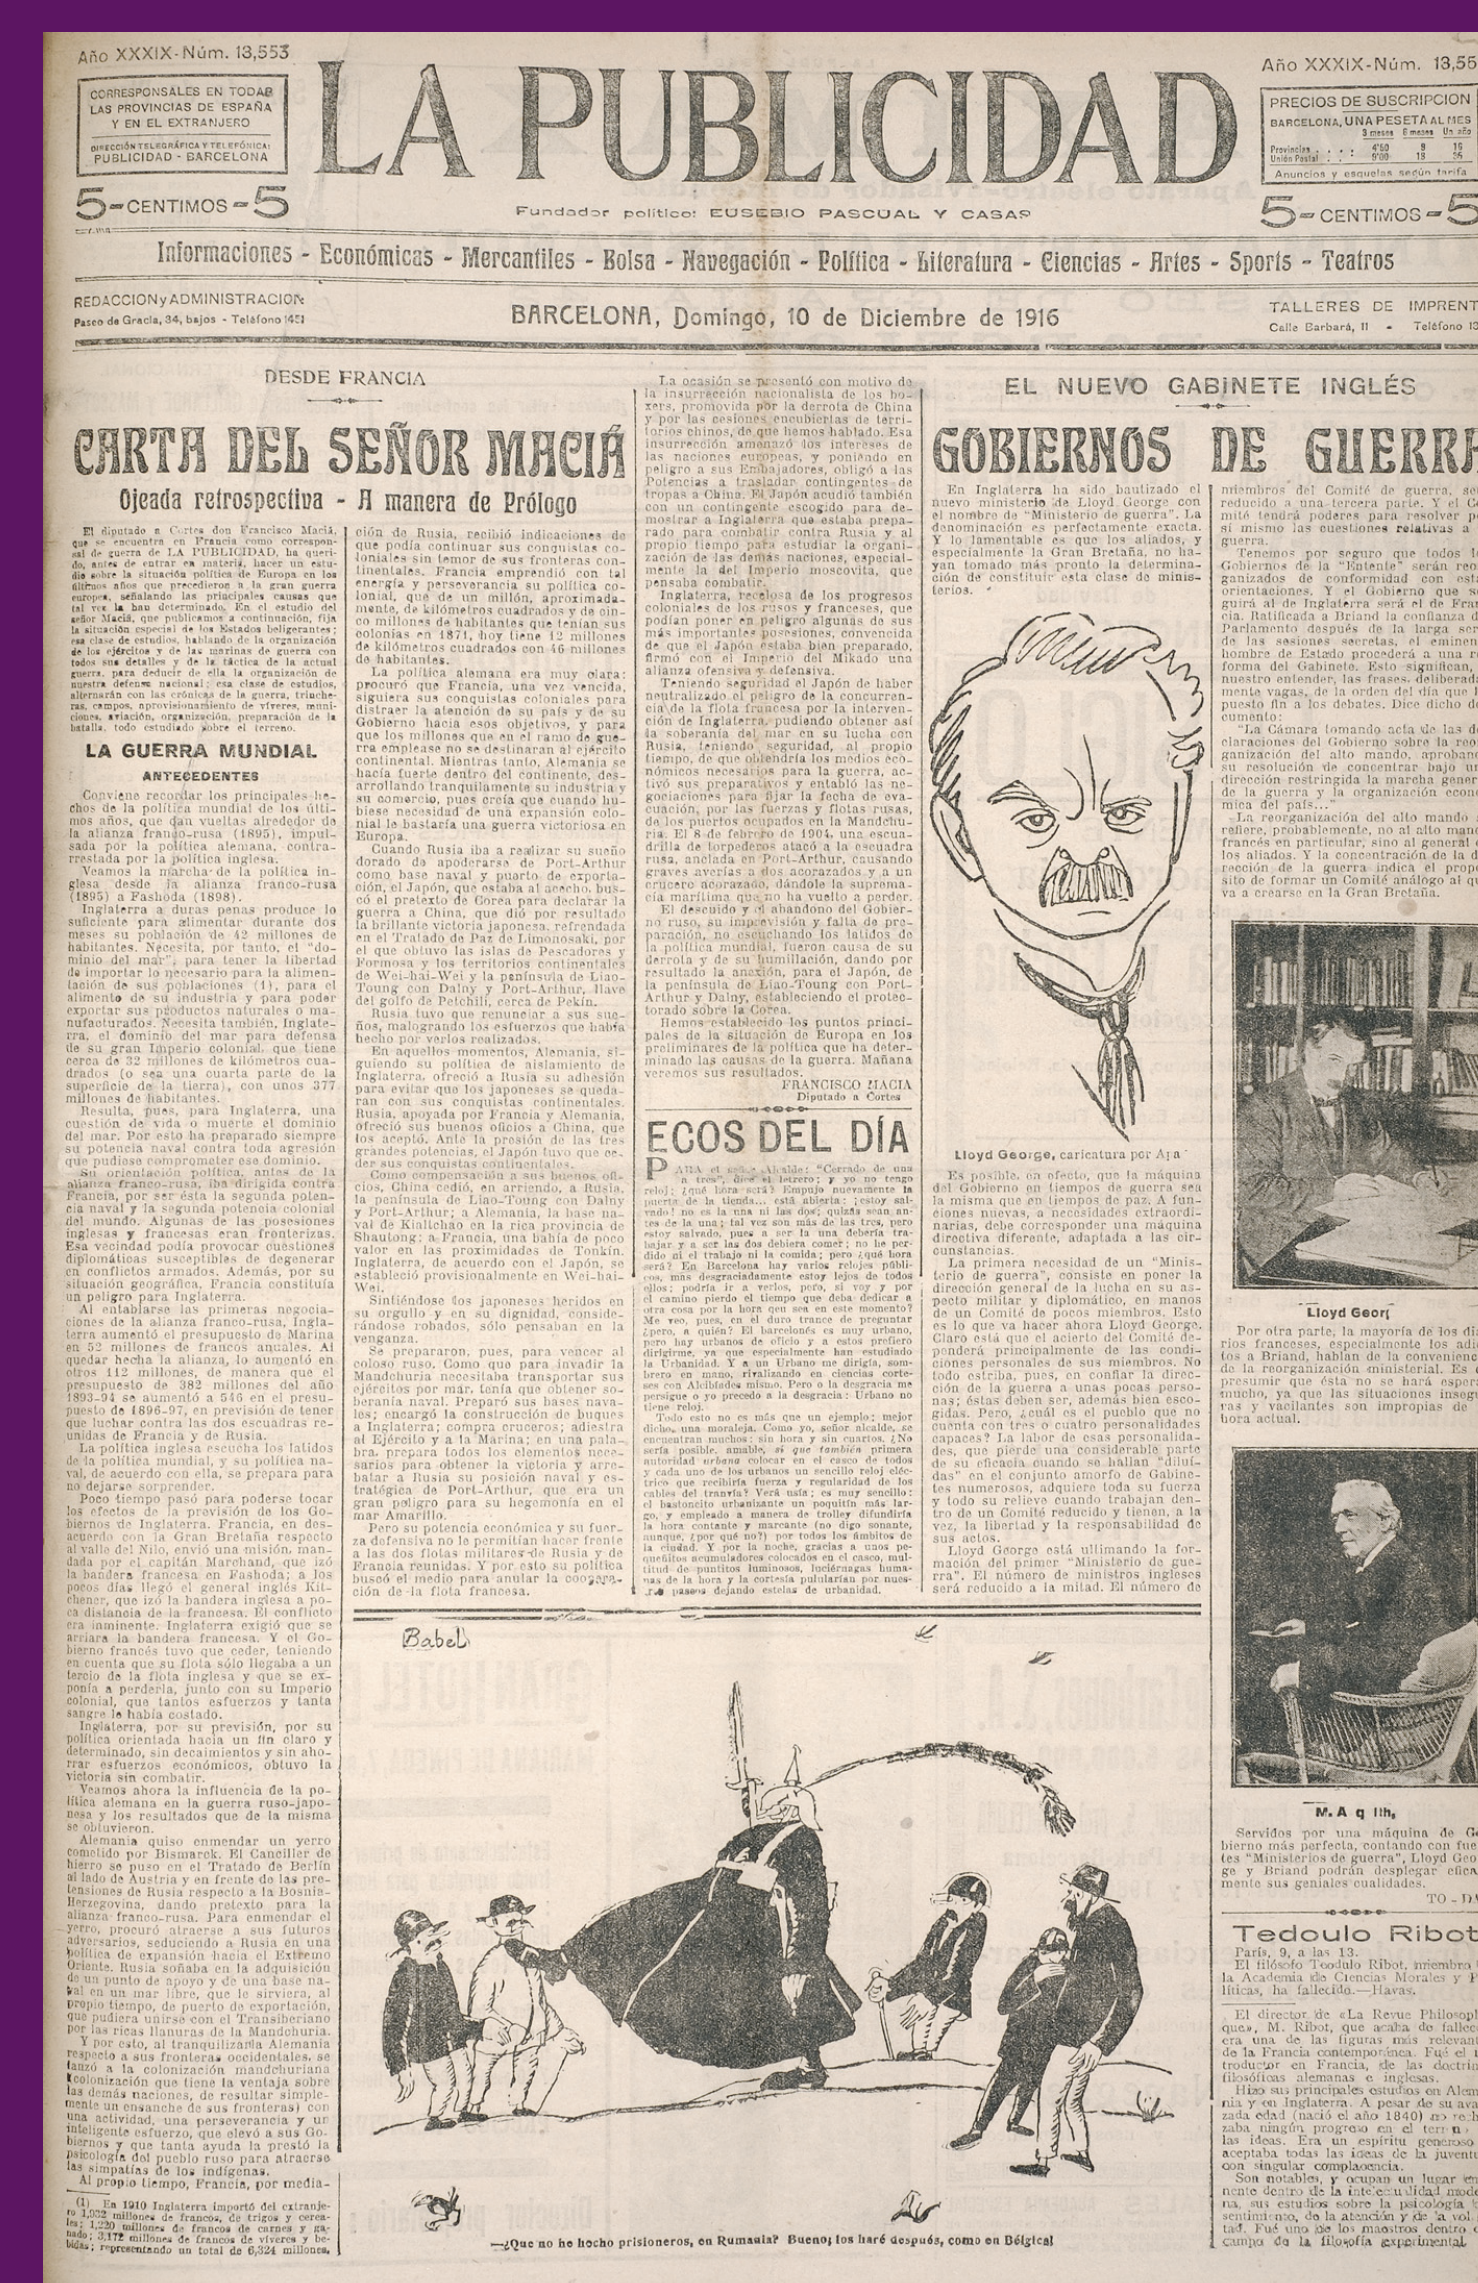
Año XXXIX - Núm. 13,553

CORRESPONSALES EN TODAS LAS PROVINCIAS DE ESPAÑA Y EN EL EXTRANJERO

DIRECCIÓN TELEGRÁFICA Y TELEFÓNICA: PUBLICIDAD - BARCELONA

5 - CENTIMOS - 5

LA PUBLICIDAD

Fundador político: EUSEBIO PASCUAL Y CASAS

Año XXXIX - Núm. 13,55

PRECIOS DE SUSCRIPCION
BARCELONA, UNA PESETA AL MES

Anuncios y esquelas según tarifa

5 - CENTIMOS - 5

Informaciones - Económicas - Mercantiles - Bolsa - Navegación - Política - Literatura - Ciencias - Artes - Sports - Teatros

REDACCION y ADMINISTRACION
Paseo de Gracia, 34, bajos - Teléfono 1431

BARCELONA, Domingo, 10 de Diciembre de 1916

TALLERES DE IMPRENT
Calle Barbará, 11 - Teléfono 1

DESDE FRANCIA

CARTA DEL SEÑOR MACIÁ

Ojeada retrospectiva - A manera de Prólogo

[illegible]

LA GUERRA MUNDIAL.

ANTECEDENTES

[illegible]

FRANCISCO MACIÁ
Diputado a Cortes

ECOS DEL DÍA

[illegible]

EL NUEVO GABINETE INGLÉS

GOBIERNOS DE GUERRA

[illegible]

Lloyd George, caricatura por Aga

Lloyd Geor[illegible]

M. Asquith

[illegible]

Tedoulo Ribot

París, 9, a las 13.

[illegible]

Babel

¡Que no he hecho prisioneros, en Rumania! Bueno; los haré después, como en Bélgica!